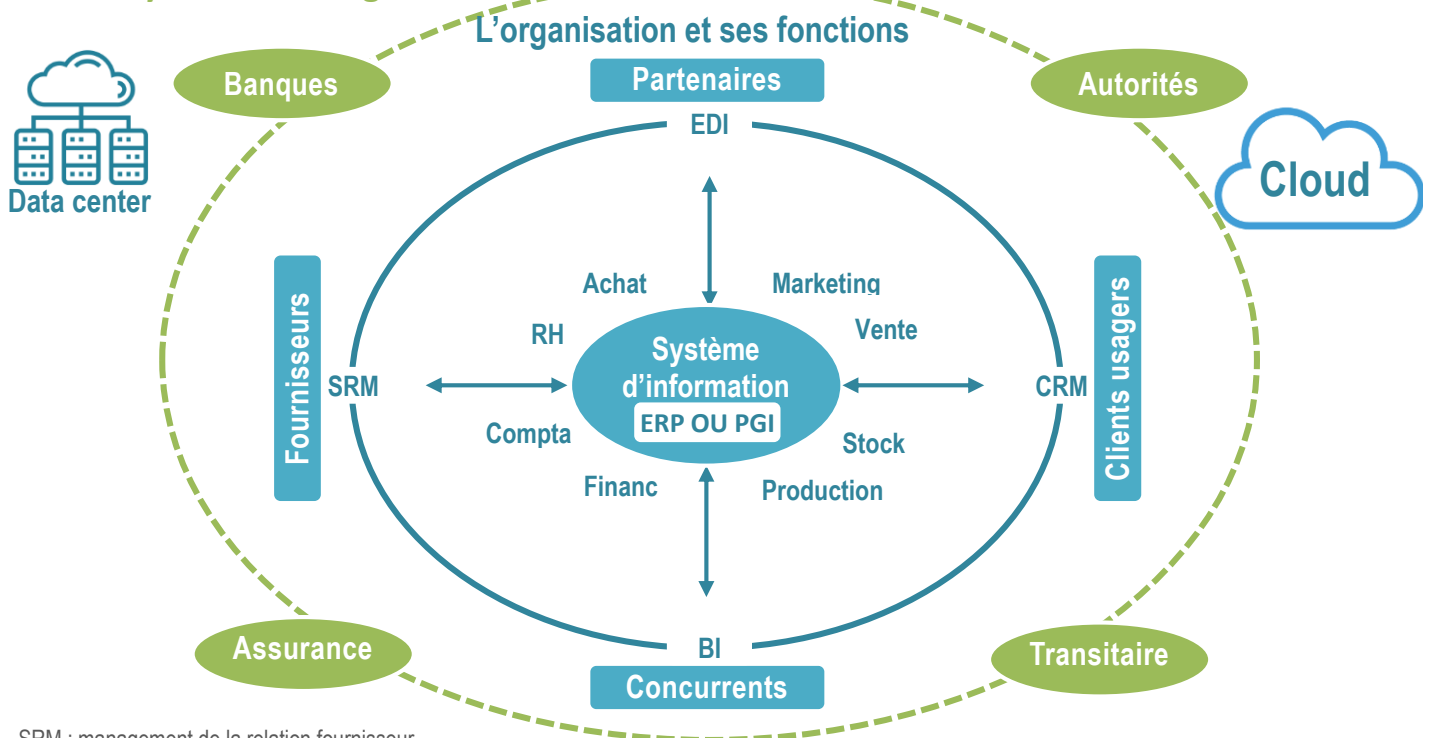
L'organisation et ses fonctions

Banques

Partenaires

Autorités

Data center

EDI

Cloud

Fournisseurs

Achat

Marketing

Clients usagers

RH

Vente

SRM

Système d'information

ERP OU PGI

CRM

Compta

Stock

Financ

Production

Assurance

BI

Transitaire

Concurrents

SRM : management de la relation fournisseur